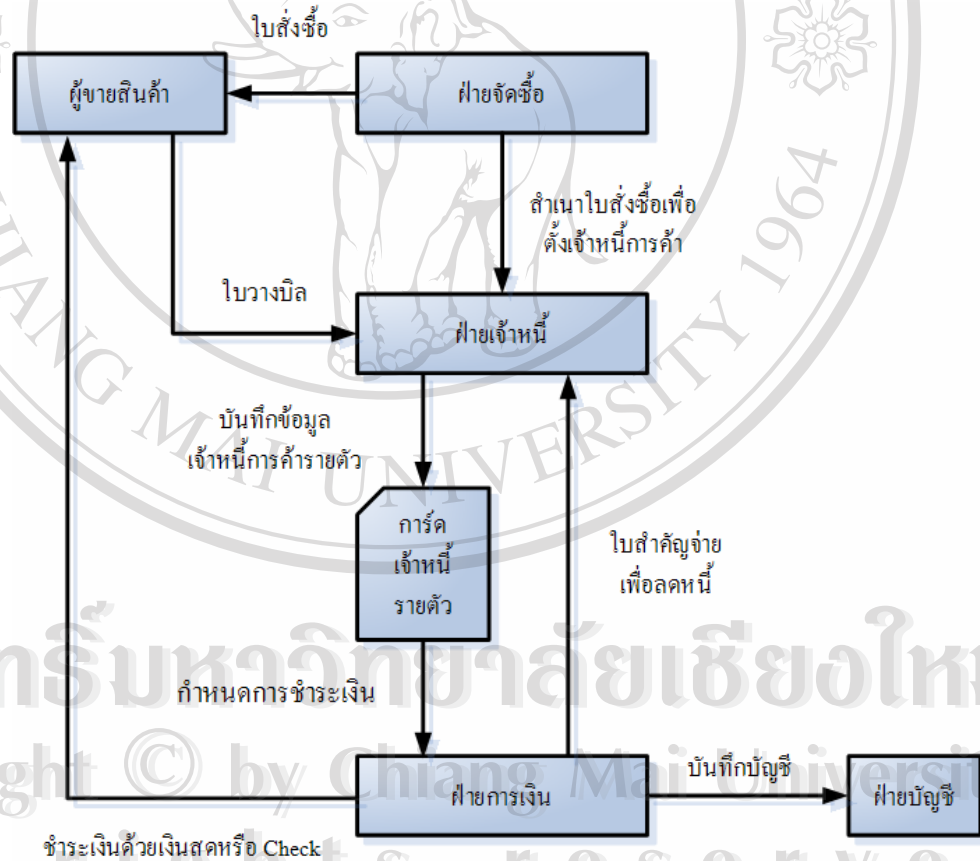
ใบสั่งซื้อ

ผู้ขายสินค้า

ฝ่ายจัดซื้อ

สำเนาใบสั่งซื้อเพื่อตั้งเจ้าหนี้การค้า

ใบวางบิล

ฝ่ายเจ้าหนี้

บันทึกข้อมูลเจ้าหนี้การค้ารายตัว

การ์ดเจ้าหนี้รายตัว

ใบสำคัญจ่ายเพื่อลดหนี้

กำหนดการชำระเงิน

ฝ่ายการเงิน

บันทึกบัญชี

ฝ่ายบัญชี

ชำระเงินด้วยเงินสดหรือ Check

CHIANG MAI UNIVERSITY 1964

ลิขสิทธิ์มหาวิทยาลัยเชียงใหม่

Copyright © by Chiang Mai University

All rights reserved